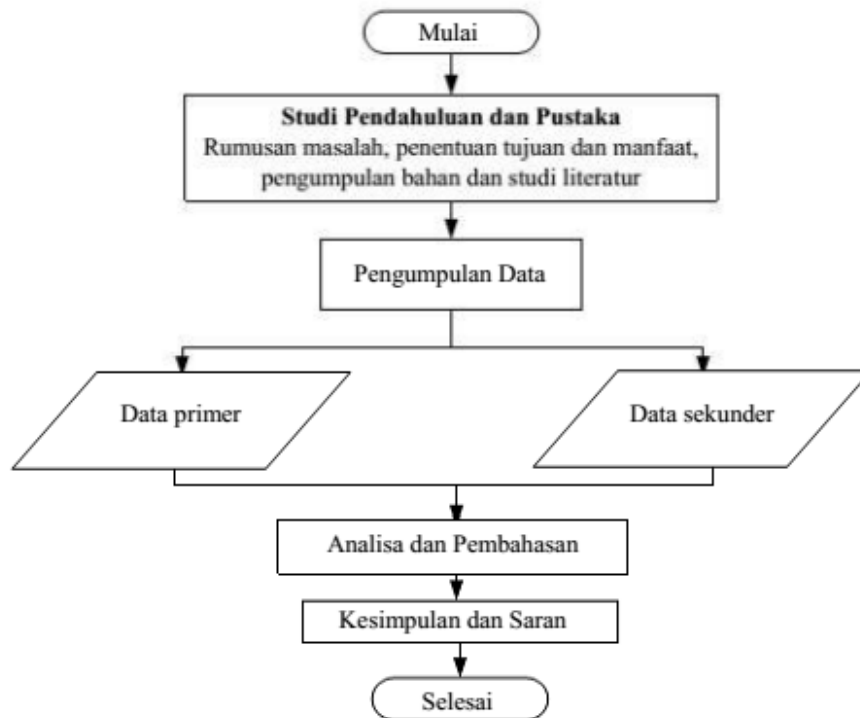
Mulai

**Studi Pendahuluan dan Pustaka**
Rumusan masalah, penentuan tujuan dan manfaat, pengumpulan bahan dan studi literatur

Pengumpulan Data

Data primer

Data sekunder

Analisa dan Pembahasan

Kesimpulan dan Saran

Selesai